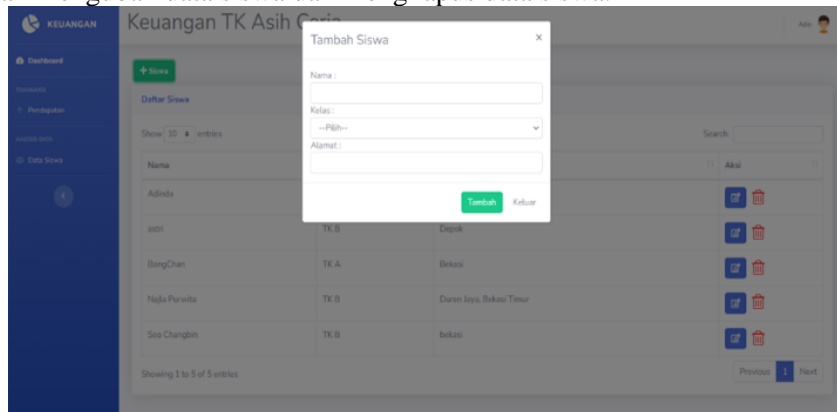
KEUANGAN

Dashboard

TRANSAKSI

Pendapatan

MASTER DATA

Data Siswa

Keuangan TK Asih C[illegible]

Admin

+ Siswa

Daftar Siswa

Show 10 entries

Search:

| Nama | | | Aksi |
|---|---|---|---|
| Adinda | | | |
| 8IO1 | TK B | Depok | |
| BangChan | TK A | Bekasi | |
| Najla Purwita | TK B | Duren Jaya, Bekasi Timur | |
| Seo Changbin | TK B | bekasi | |

Showing 1 to 5 of 5 entries

Previous 1 Next

Tambah Siswa

Nama :

Kelas :

--Pilih--

Alamat :

Tambah

Keluar